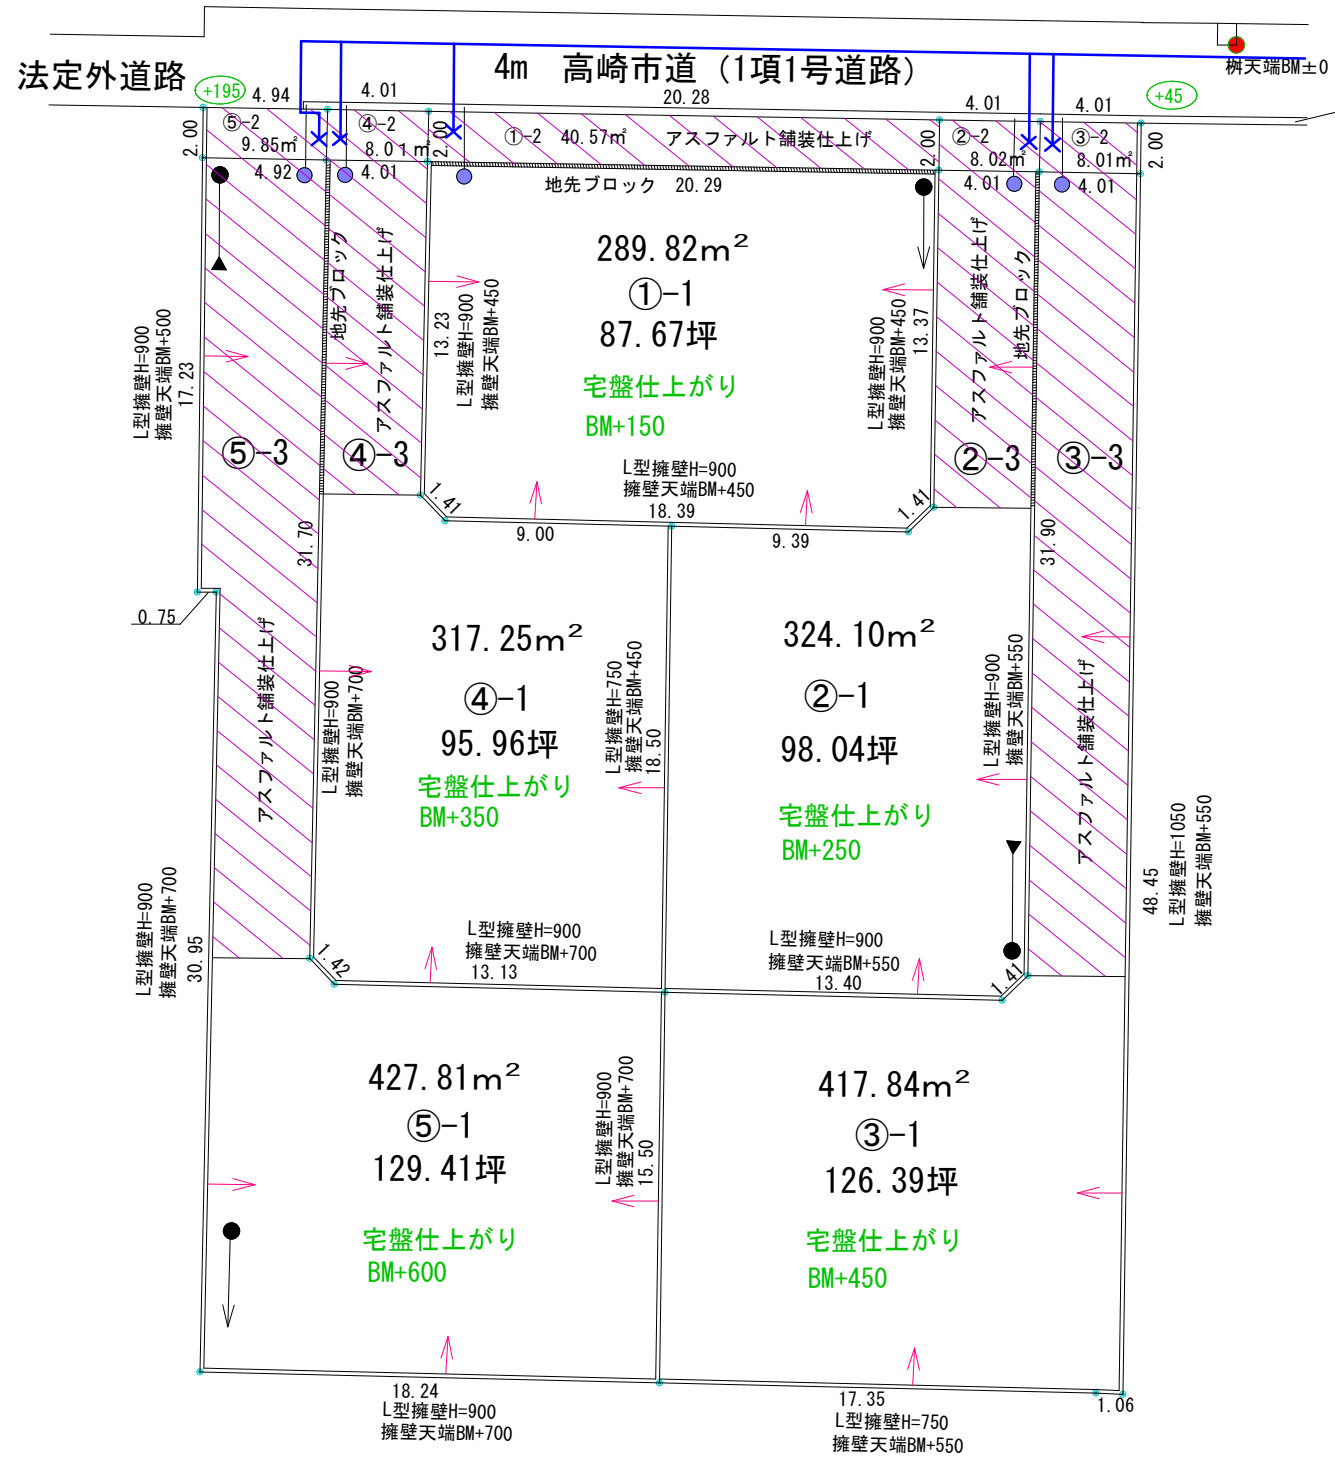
4m 高崎市道（1項1号道路）

法定外道路

桝天端BM±0

+195 4.94 4.01 20.28 4.01 4.01 +45

⑤-2 9.85㎡ ④-2 8.01㎡ 2.00 ①-2 40.57㎡ アスファルト舗装仕上げ 2.00 ②-2 8.02㎡ ③-2 8.01㎡ 2.00 2.00

4.92 4.01 地先ブロック 20.29 4.01 4.01

289.82m²
①-1
87.67坪
宅盤仕上がり
BM+150

地先ブロック
アスファルト舗装仕上げ
13.23
L型擁壁H=900
擁壁天端BM+450

L型擁壁H=900
擁壁天端BM+450
13.37
アスファルト舗装仕上げ
地先ブロック

L型擁壁H=900
擁壁天端BM+500
17.23

⑤-3 ④-3 ②-3 ③-3

L型擁壁H=900
擁壁天端BM+450
1.41 18.39 1.41
9.00 9.39

31.70 31.90

0.75

317.25m²
④-1
95.96坪
宅盤仕上がり
BM+350

324.10m²
②-1
98.04坪
宅盤仕上がり
BM+250

アスファルト舗装仕上げ
L型擁壁H=900
擁壁天端BM+700

L型擁壁H=750
擁壁天端BM+450
18.50

L型擁壁H=900
擁壁天端BM+550

アスファルト舗装仕上げ

48.45
L型擁壁H=1050
擁壁天端BM+550

L型擁壁H=900
擁壁天端BM+700
30.95

L型擁壁H=900
擁壁天端BM+700
1.42 13.13

L型擁壁H=900
擁壁天端BM+550
13.40 1.41

427.81m²
⑤-1
129.41坪
宅盤仕上がり
BM+600

L型擁壁H=900
擁壁天端BM+700
15.50

417.84m²
③-1
126.39坪
宅盤仕上がり
BM+450

18.24
L型擁壁H=900
擁壁天端BM+700

17.35
L型擁壁H=750
擁壁天端BM+550

1.06